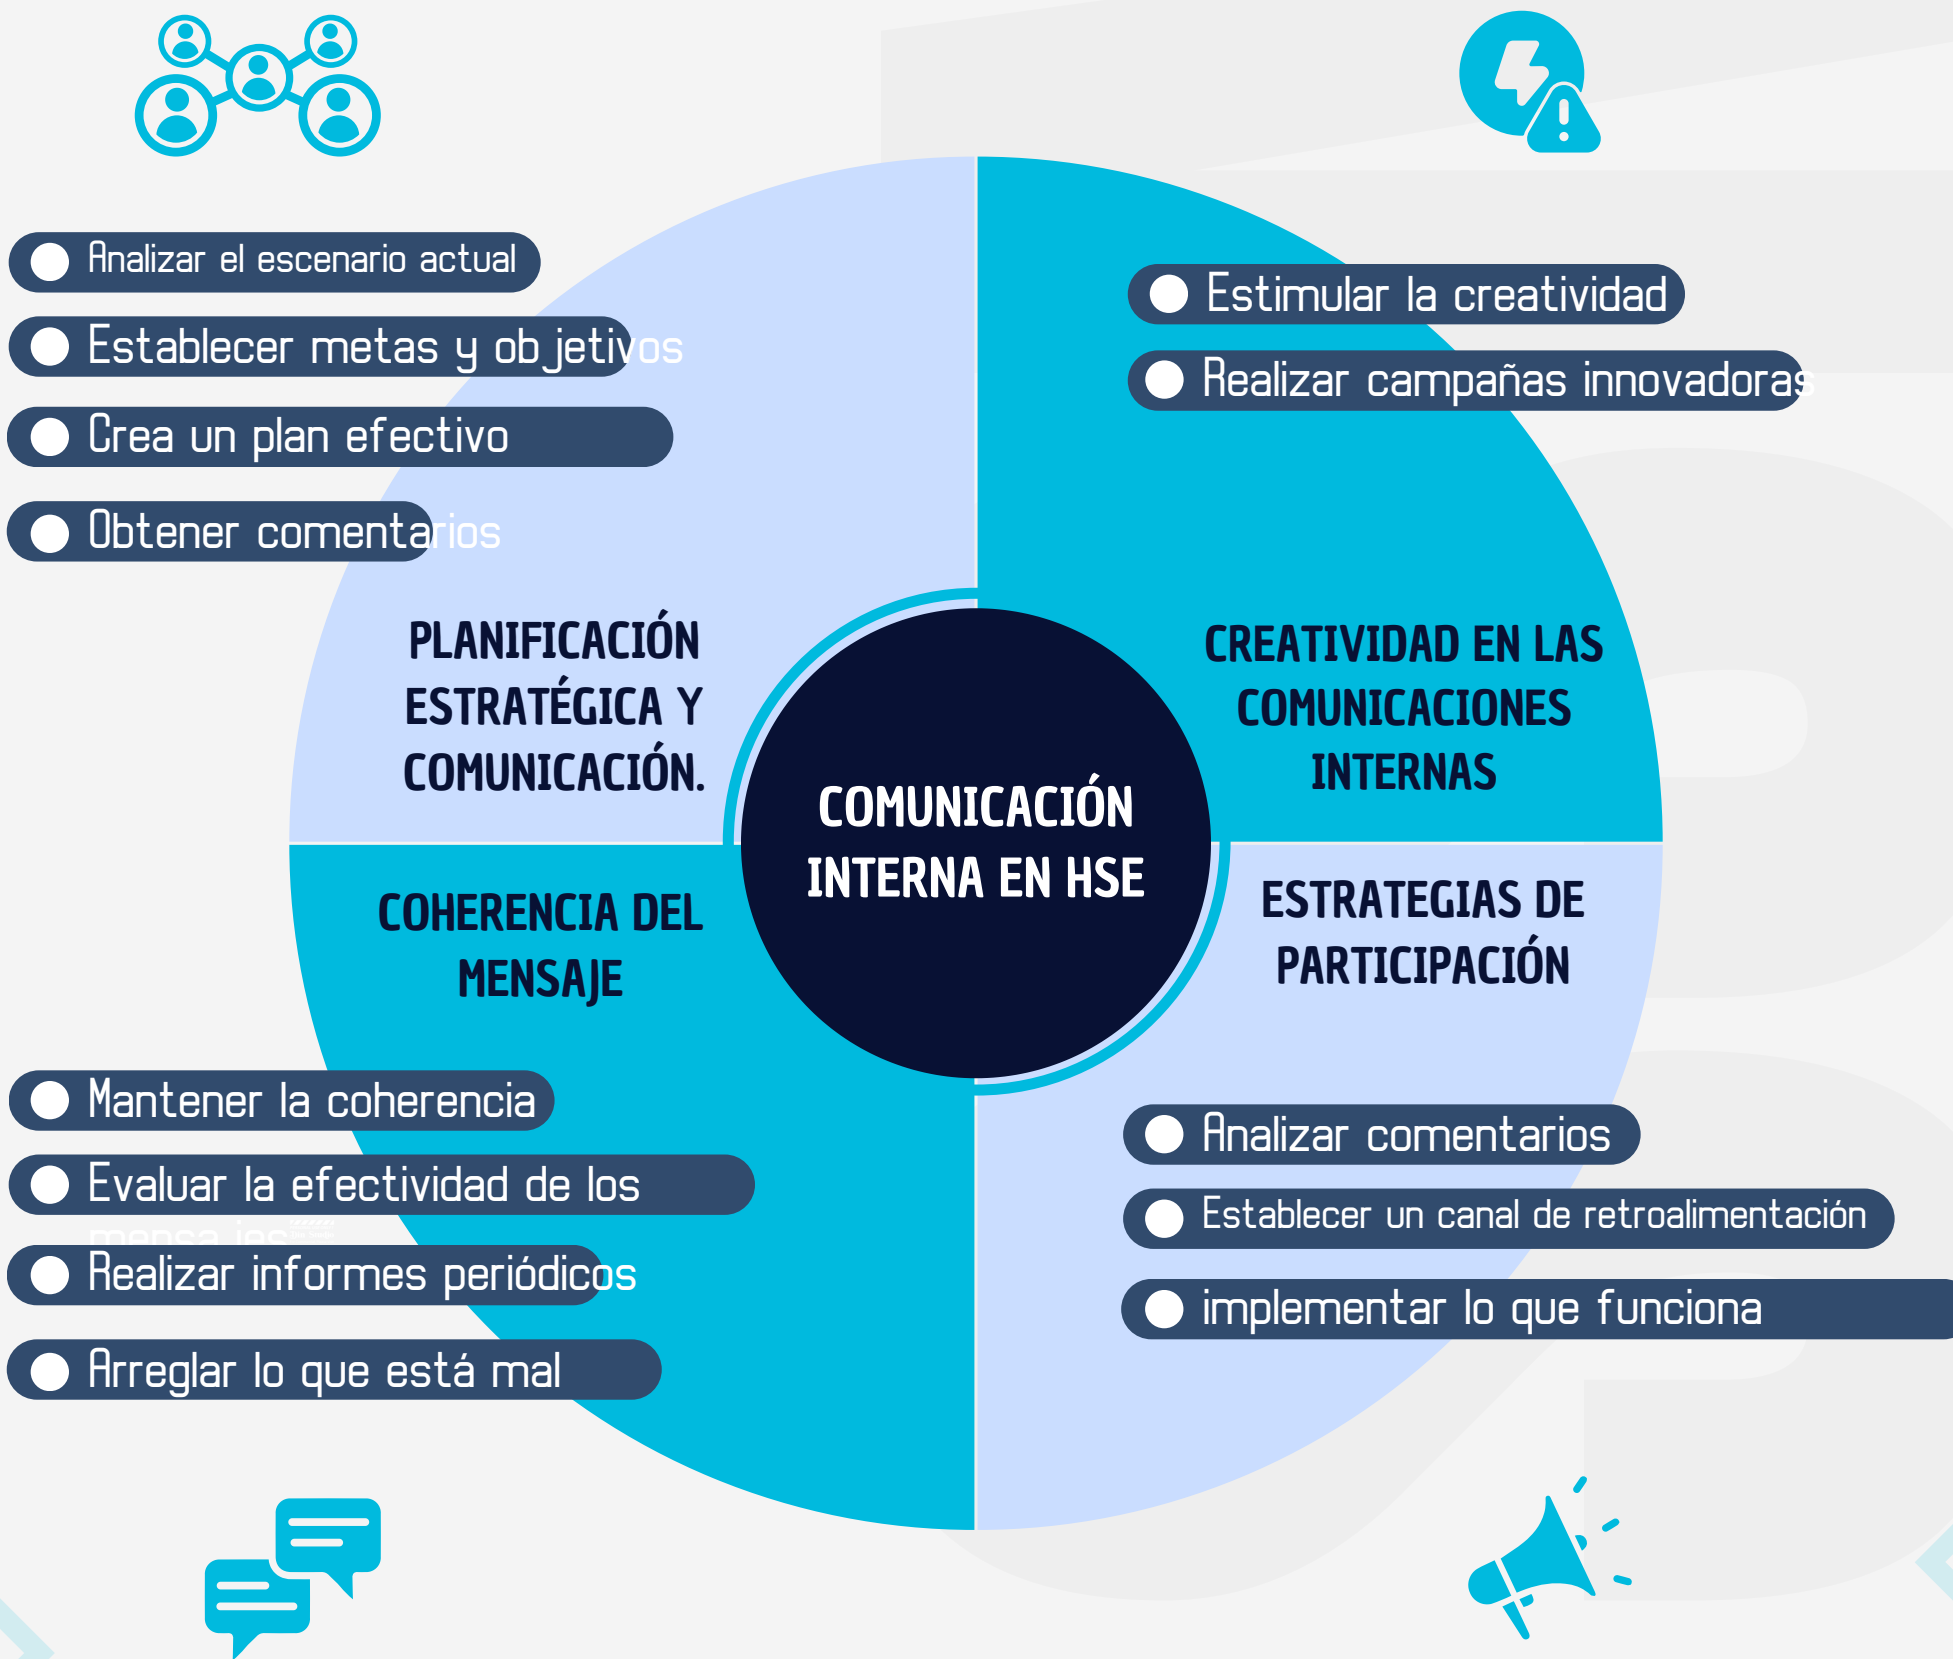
Analizar el escenario actual

Establecer metas y objetivos

Crea un plan efectivo

Obtener comentarios

Estimular la creatividad

Realizar campañas innovadoras

PLANIFICACIÓN ESTRATÉGICA Y COMUNICACIÓN.

CREATIVIDAD EN LAS COMUNICACIONES INTERNAS

COMUNICACIÓN INTERNA EN HSE

COHERENCIA DEL MENSAJE

ESTRATEGIAS DE PARTICIPACIÓN

Mantener la coherencia

Evaluar la efectividad de los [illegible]

Realizar informes periódicos

Arreglar lo que está mal

Analizar comentarios

Establecer un canal de retroalimentación

implementar lo que funciona